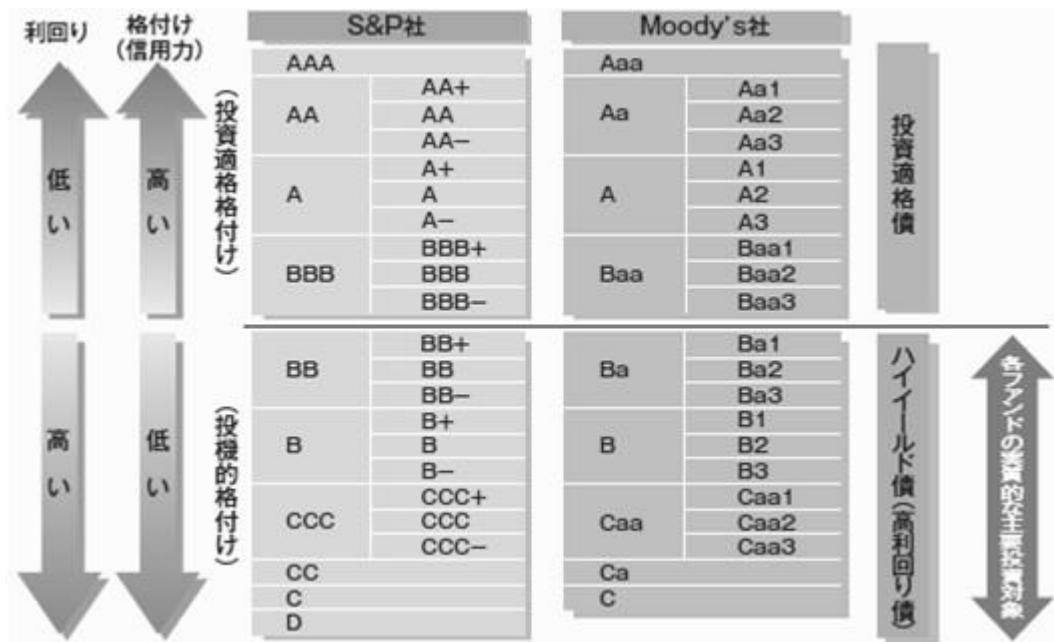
利回り

格付け（信用力）

低い

高い

高い

低い

（投資適格格付け）

（投機的格付け）

| S&P社 | | Moody's社 | |
|---|---|---|---|
| AAA | | Aaa | |
| AA | AA+ | Aa | Aa1 |
| | AA | | Aa2 |
| | AA− | | Aa3 |
| A | A+ | A | A1 |
| | A | | A2 |
| | A− | | A3 |
| BBB | BBB+ | Baa | Baa1 |
| | BBB | | Baa2 |
| | BBB− | | Baa3 |
| BB | BB+ | Ba | Ba1 |
| | BB | | Ba2 |
| | BB− | | Ba3 |
| B | B+ | B | B1 |
| | B | | B2 |
| | B− | | B3 |
| CCC | CCC+ | Caa | Caa1 |
| | CCC | | Caa2 |
| | CCC− | | Caa3 |
| CC | | Ca | |
| C | | C | |
| D | | | |

投資適格債

ハイイールド債（高利回り債）

各ファンドの実質的な主要投資対象